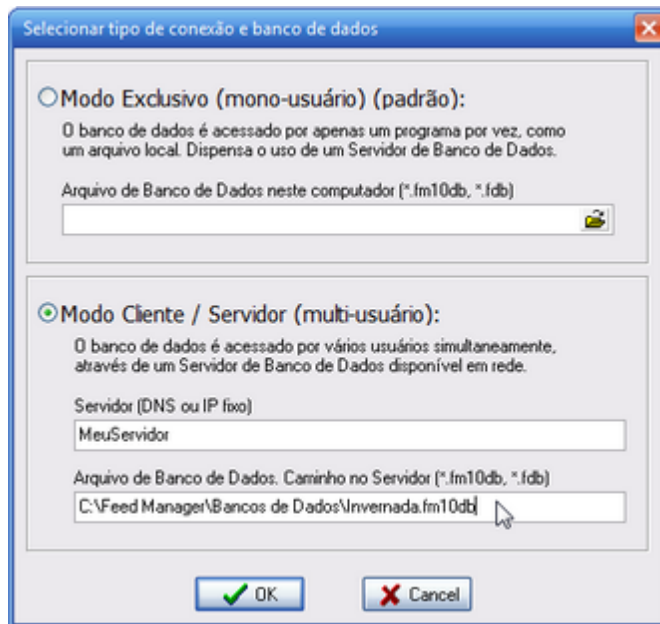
Selecionar tipo de conexão e banco de dados

Modo Exclusivo (mono-usuário) (padrão):
O banco de dados é acessado por apenas um programa por vez, como um arquivo local. Dispensa o uso de um Servidor de Banco de Dados.

Arquivo de Banco de Dados neste computador (*.fm10db, *.fdb)

Modo Cliente / Servidor (multi-usuário):
O banco de dados é acessado por vários usuários simultaneamente, através de um Servidor de Banco de Dados disponível em rede.

Servidor (DNS ou IP fixo)
MeuServidor

Arquivo de Banco de Dados. Caminho no Servidor (*.fm10db, *.fdb)
C:\Feed Manager\Bancos de Dados\Invernada.fm10db

OK
Cancel